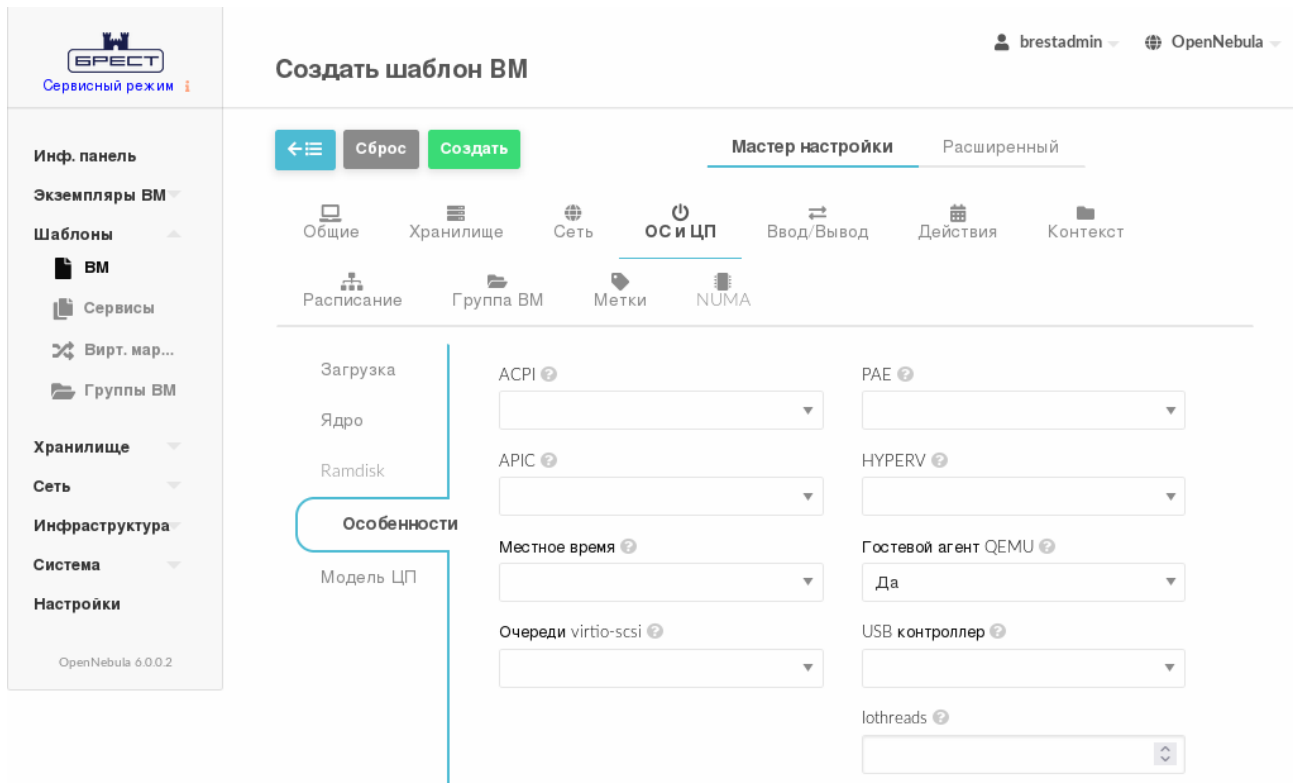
БРЕСТ
Сервисный режим

Инф. панель
Экземпляры ВМ
Шаблоны
ВМ
Сервисы
Вирт. мар...
Группы ВМ
Хранилище
Сеть
Инфраструктура
Система
Настройки

OpenNebula 6.0.0.2

Создать шаблон ВМ

brestadmin OpenNebula

Сброс Создать

Мастер настройки Расширенный

Общие Хранилище Сеть ОС и ЦП Ввод/Вывод Действия Контекст
Расписание Группа ВМ Метки NUMA

Загрузка
Ядро
Ramdisk
Особенности
Модель ЦП

ACPI
PAE
APIC
HYPERV
Местное время
Гостевой агент QEMU
Да
Очереди virtio-scsi
USB контроллер
Iothreads